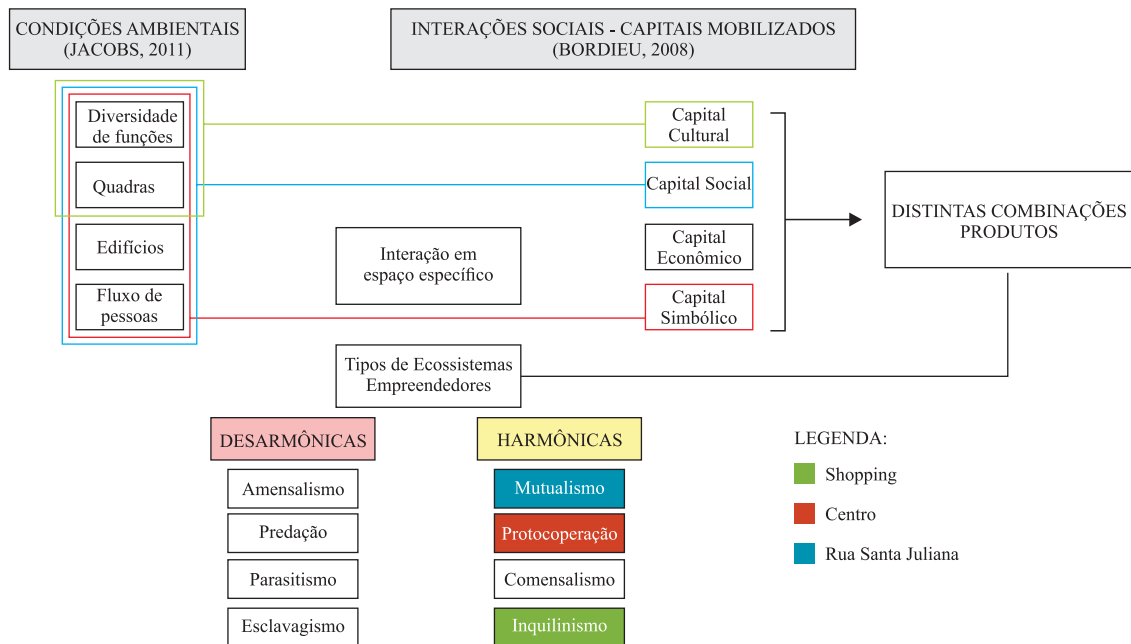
CONDIÇÕES AMBIENTAIS
(JACOBS, 2011)

INTERAÇÕES SOCIAIS - CAPITAIS MOBILIZADOS
(BORDIEU, 2008)

Diversidade de funções

Quadras

Edifícios

Fluxo de pessoas

Interação em espaço específico

Capital Cultural

Capital Social

Capital Econômico

Capital Simbólico

DISTINTAS COMBINAÇÕES PRODUTOS

Tipos de Ecossistemas Empreendedores

DESARMÔNICAS

Amensalismo

Predação

Parasitismo

Esclavagismo

HARMÔNICAS

Mutualismo

Protocoperação

Comensalismo

Inquilinismo

LEGENDA:

Shopping

Centro

Rua Santa Juliana